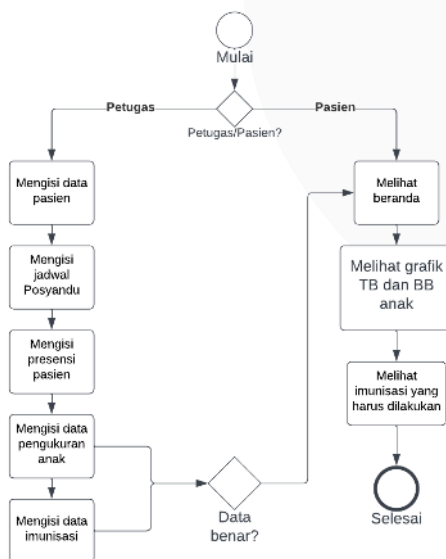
Mulai

Petugas

Petugas/Pasien?

Pasien

Mengisi data pasien

Mengisi jadwal Posyandu

Mengisi presensi pasien

Mengisi data pengukuran anak

Mengisi data imunisasi

Data benar?

Melihat beranda

Melihat grafik TB dan BB anak

Melihat imunisasi yang harus dilakukan

Selesai